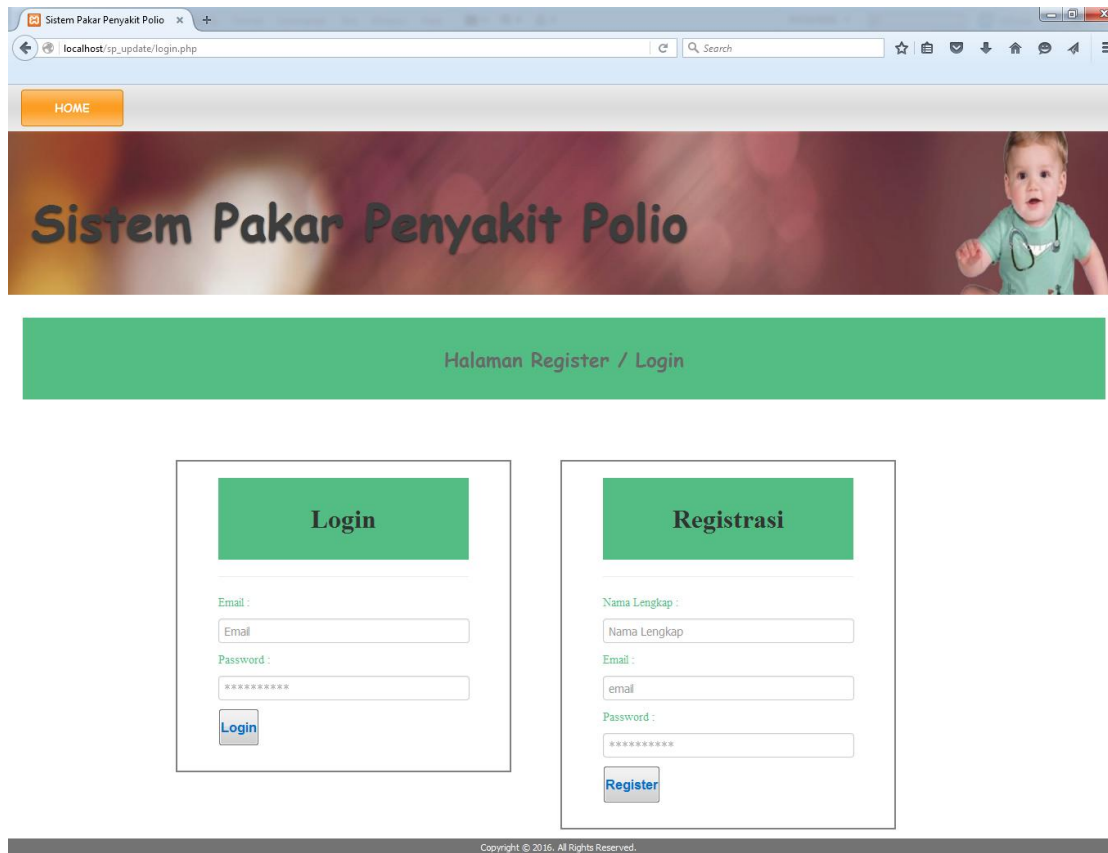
Sistem Pakar Penyakit Polio ×

localhost/sp_update/login.php

Search

HOME

Sistem Pakar Penyakit Polio

Halaman Register / Login

Login

Email :

Email

Password :

**********

Login

Registrasi

Nama Lengkap :

Nama Lengkap

Email :

email

Password :

**********

Register

Copyright © 2016. All Rights Reserved.